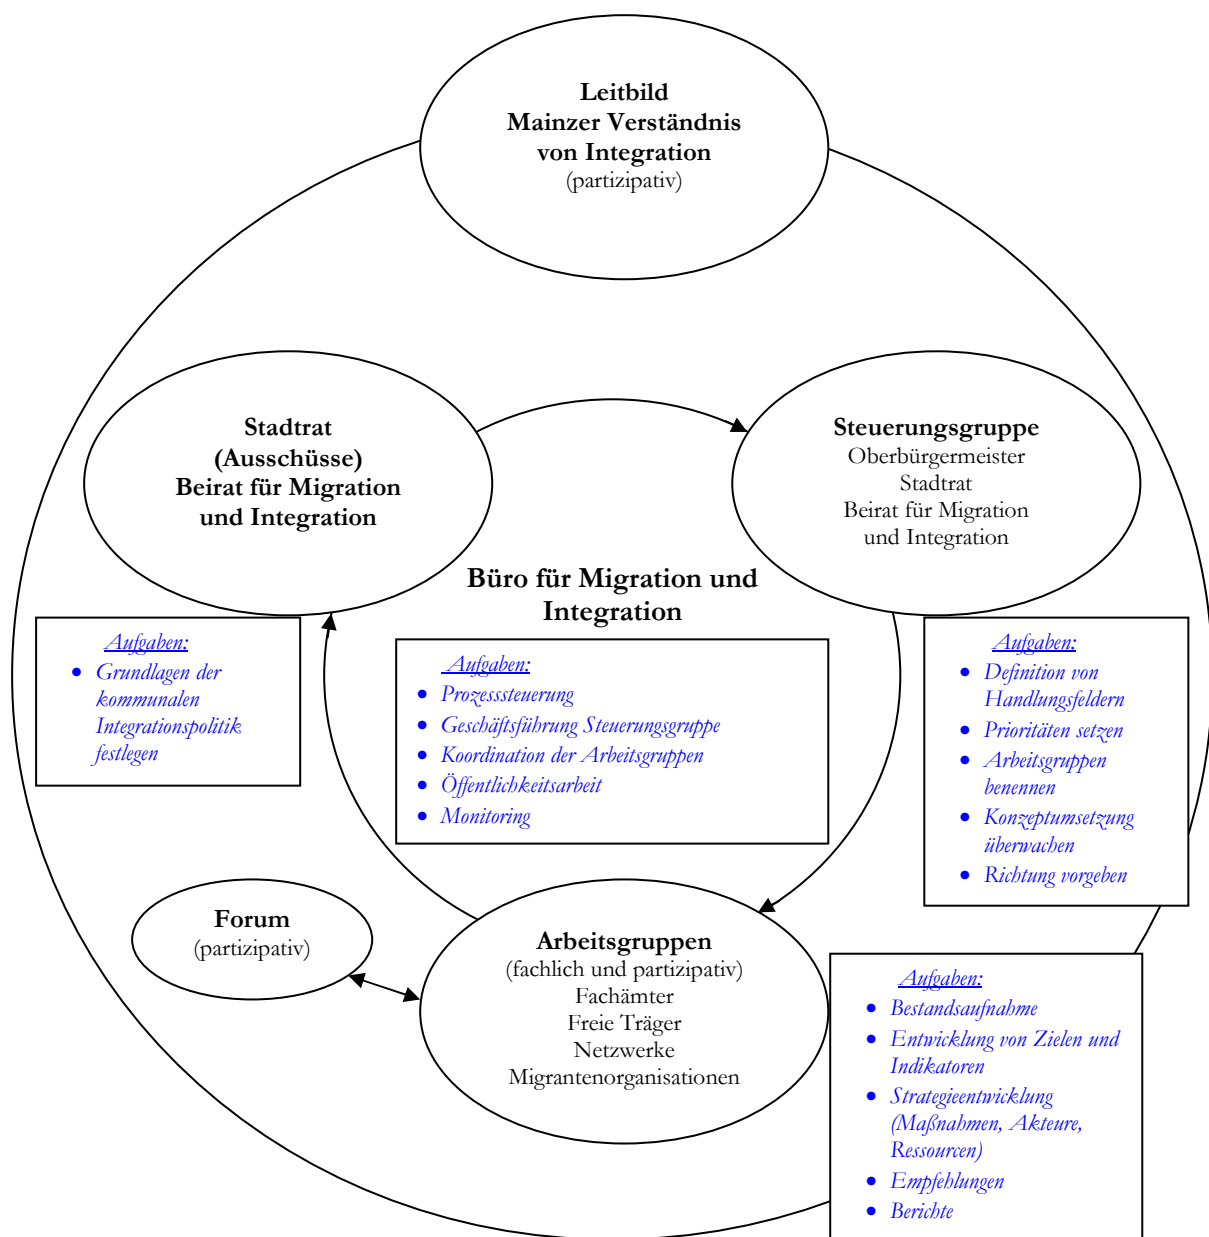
**Leitbild**
**Mainzer Verständnis von Integration**
(partizipativ)

**Stadtrat (Ausschüsse)**
**Beirat für Migration und Integration**

Aufgaben:
- Grundlagen der kommunalen Integrationspolitik festlegen

**Steuerungsgruppe**
Oberbürgermeister
Stadtrat
Beirat für Migration und Integration

Aufgaben:
- Definition von Handlungsfeldern
- Prioritäten setzen
- Arbeitsgruppen benennen
- Konzeptumsetzung überwachen
- Richtung vorgeben

**Büro für Migration und Integration**

Aufgaben:
- Prozesssteuerung
- Geschäftsführung Steuerungsgruppe
- Koordination der Arbeitsgruppen
- Öffentlichkeitsarbeit
- Monitoring

**Forum**
(partizipativ)

**Arbeitsgruppen**
(fachlich und partizipativ)
Fachämter
Freie Träger
Netzwerke
Migrantenorganisationen

Aufgaben:
- Bestandsaufnahme
- Entwicklung von Zielen und Indikatoren
- Strategieentwicklung (Maßnahmen, Akteure, Ressourcen)
- Empfehlungen
- Berichte